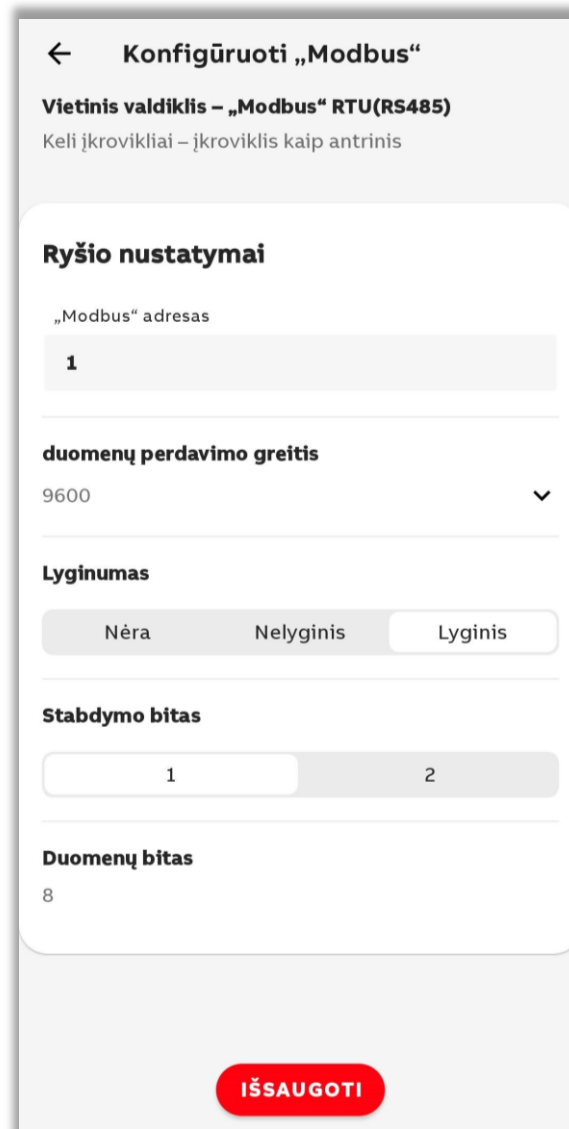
← Konfigūruoti „Modbus“

Vietinis valdiklis – „Modbus“ RTU(RS485)
Keli įkrovikliai – įkroviklis kaip antrinis

Ryšio nustatymai

„Modbus“ adresas
1

duomenų perdavimo greitis
9600

Lyginumas
Nėra Nelyginis Lyginis

Stabdymo bitas
1 2

Duomenų bitas
8

IŠSAUGOTI